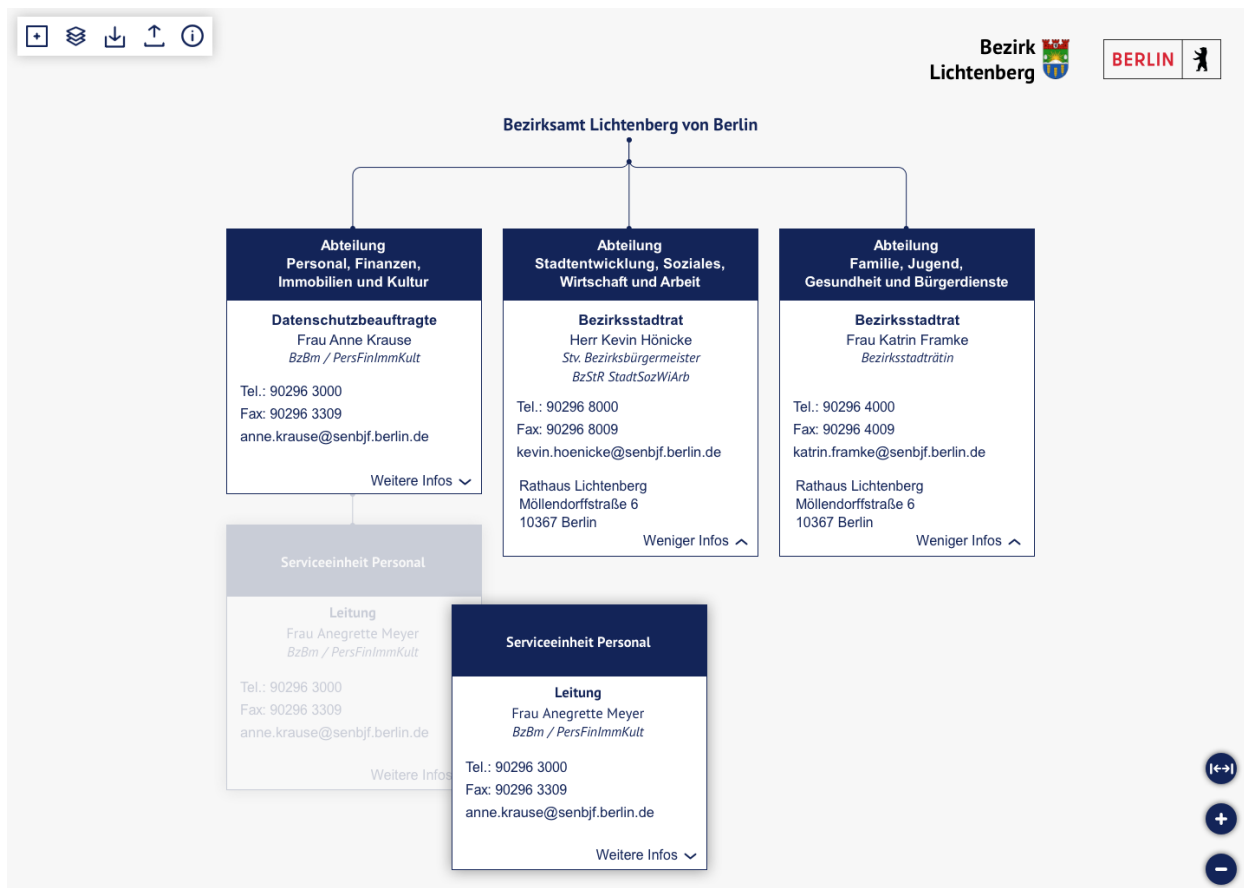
Bezirk Lichtenberg

BERLIN

Bezirksamt Lichtenberg von Berlin

Abteilung
Personal, Finanzen, Immobilien und Kultur

Datenschutzbeauftragte
Frau Anne Krause
BzBm / PersFinImmKult

Tel.: 90296 3000
Fax: 90296 3309
anne.krause@senbjf.berlin.de

Weitere Infos

Abteilung
Stadtentwicklung, Soziales, Wirtschaft und Arbeit

Bezirksstadtrat
Herr Kevin Hönicke
Stv. Bezirksbürgermeister
BzStR StadtSozWiArb

Tel.: 90296 8000
Fax: 90296 8009
kevin.hoenicke@senbjf.berlin.de

Rathaus Lichtenberg
Möllendorffstraße 6
10367 Berlin

Weniger Infos

Abteilung
Familie, Jugend, Gesundheit und Bürgerdienste

Bezirksstadtrat
Frau Katrin Framke
Bezirksstadträtin

Tel.: 90296 4000
Fax: 90296 4009
katrin.framke@senbjf.berlin.de

Rathaus Lichtenberg
Möllendorffstraße 6
10367 Berlin

Weniger Infos

Serviceeinheit Personal

Leitung
Frau Anegrette Meyer
BzBm / PersFinImmKult

Tel.: 90296 3000
Fax: 90296 3309
anne.krause@senbjf.berlin.de

Weitere Infos

Serviceeinheit Personal

Leitung
Frau Anegrette Meyer
BzBm / PersFinImmKult

Tel.: 90296 3000
Fax: 90296 3309
anne.krause@senbjf.berlin.de

Weitere Infos